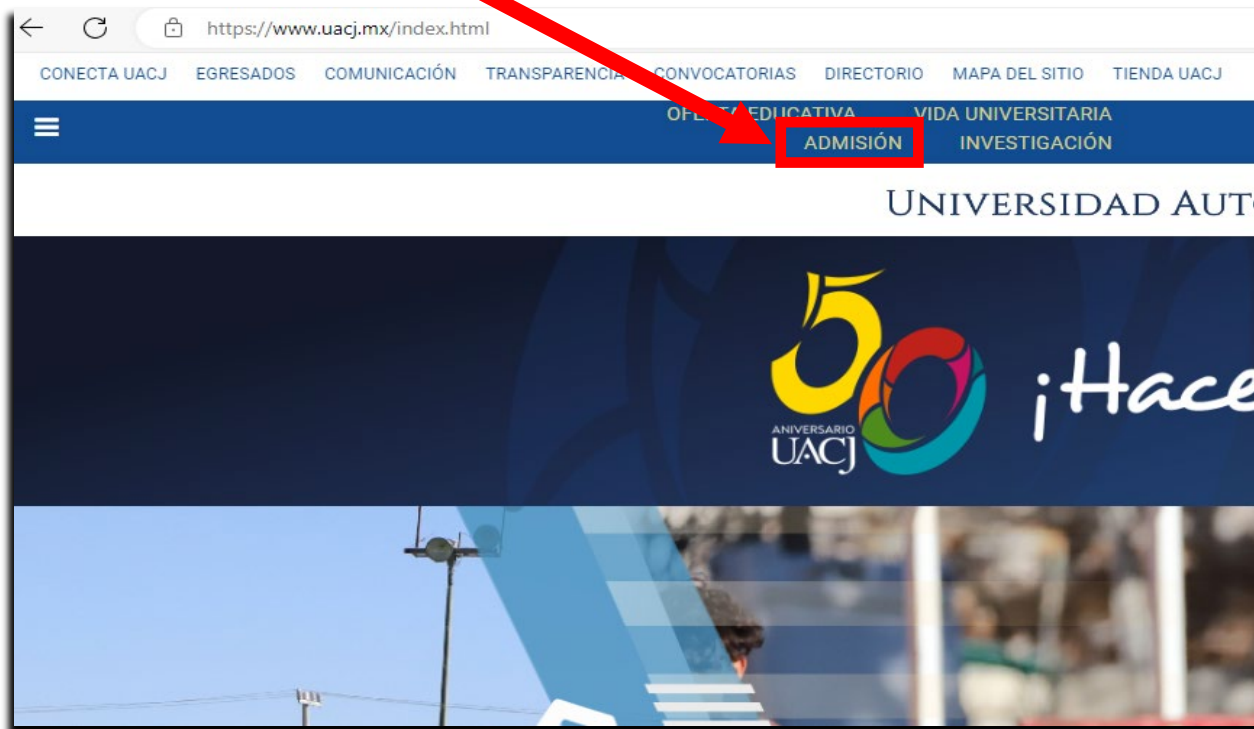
https://www.uacj.mx/index.html

CONECTA UACJ EGRESADOS COMUNICACIÓN TRANSPARENCIA CONVOCATORIAS DIRECTORIO MAPA DEL SITIO TIENDA UACJ

OF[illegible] EDUCATIVA VIDA UNIVERSITARIA
ADMISIÓN INVESTIGACIÓN

UNIVERSIDAD AUT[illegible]

50 ANIVERSARIO UACJ

¡Hace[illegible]